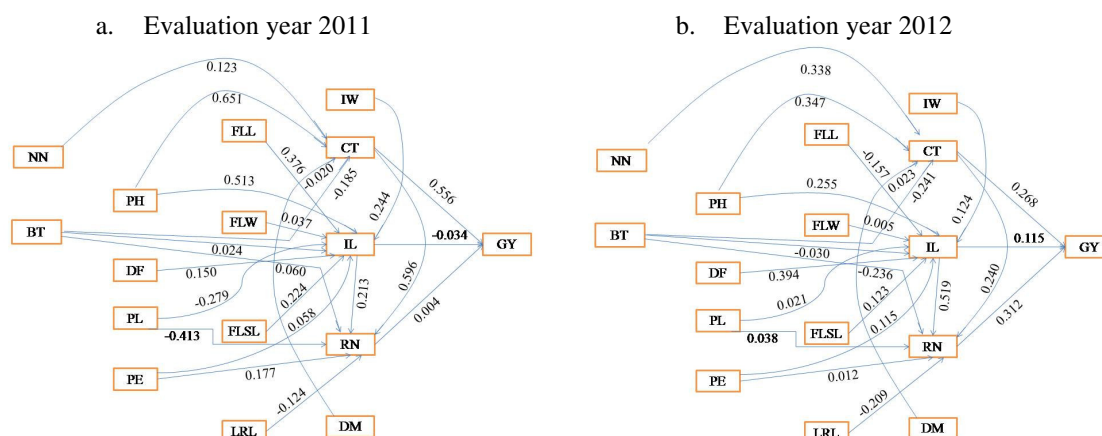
a. Evaluation year 2011

0.123
0.651
IW
FLL
CT
NN
0.376
-0.020
-0.185
PH
0.513
0.556
0.244
FLW
0.037
BT
0.024
IL
-0.034
GY
DF
0.150
0.060
-0.279
0.213
0.596
PL
0.224
FLSL
-0.413
0.058
0.004
RN
PE
0.177
-0.124
LRL
DM

b. Evaluation year 2012

0.338
0.347
IW
FLL
CT
NN
-0.157
0.023
-0.241
PH
0.255
0.268
0.124
FLW
0.005
BT
-0.030
IL
0.115
GY
DF
0.394
-0.236
0.021
0.519
0.240
PL
0.123
FLSL
0.038
0.115
0.312
RN
PE
0.012
-0.209
LRL
DM